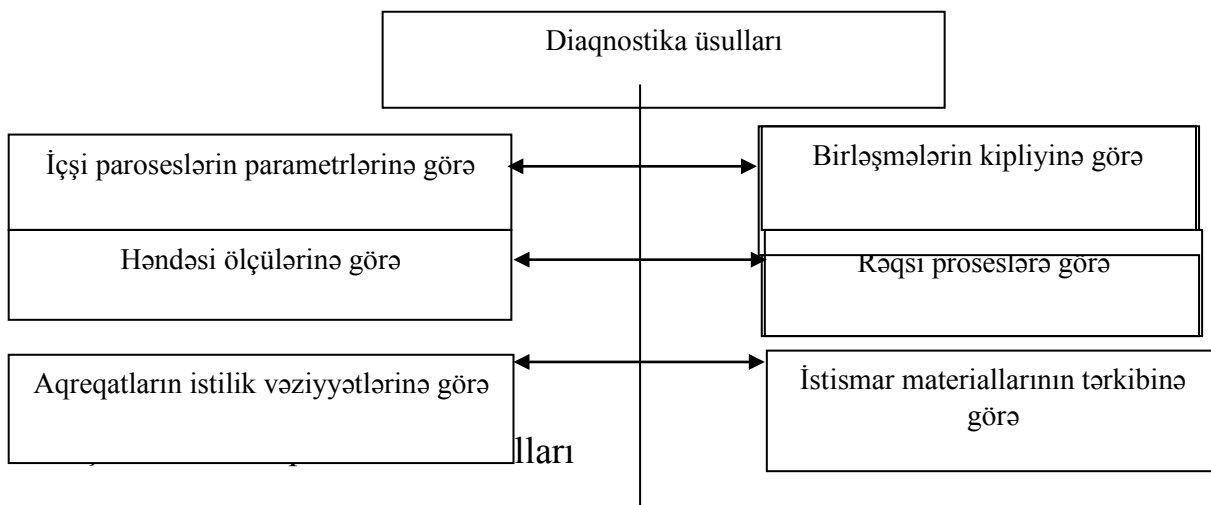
Diaqnostika üsulları

İçşi paroseslərin parametrlərinə görə

Birləşmələrin kipliyinə görə

Həndəsi ölçülərinə görə

Rəqsi proseslərə görə

Aqreqatların istilik vəziyyətlərinə görə

İstismar materiallarının tərkibinə görə

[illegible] llları